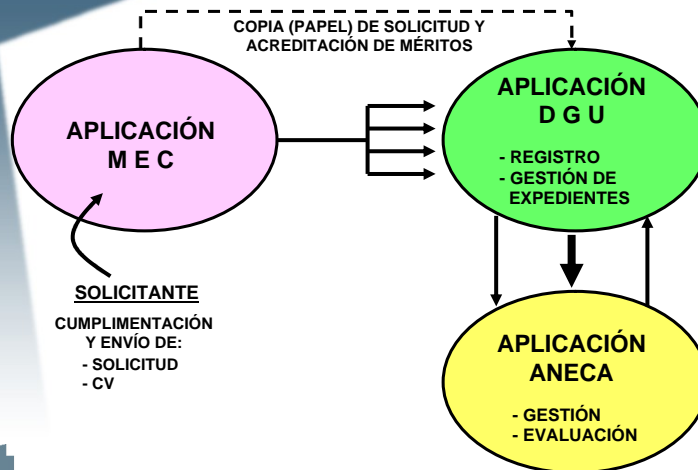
COPIA (PAPEL) DE SOLICITUD Y ACREDITACIÓN DE MÉRITOS

APLICACIÓN
M E C

APLICACIÓN
D G U

- REGISTRO
- GESTIÓN DE EXPEDIENTES

SOLICITANTE

CUMPLIMENTACIÓN Y ENVÍO DE:
- SOLICITUD
- CV

APLICACIÓN
ANECA

- GESTIÓN
- EVALUACIÓN